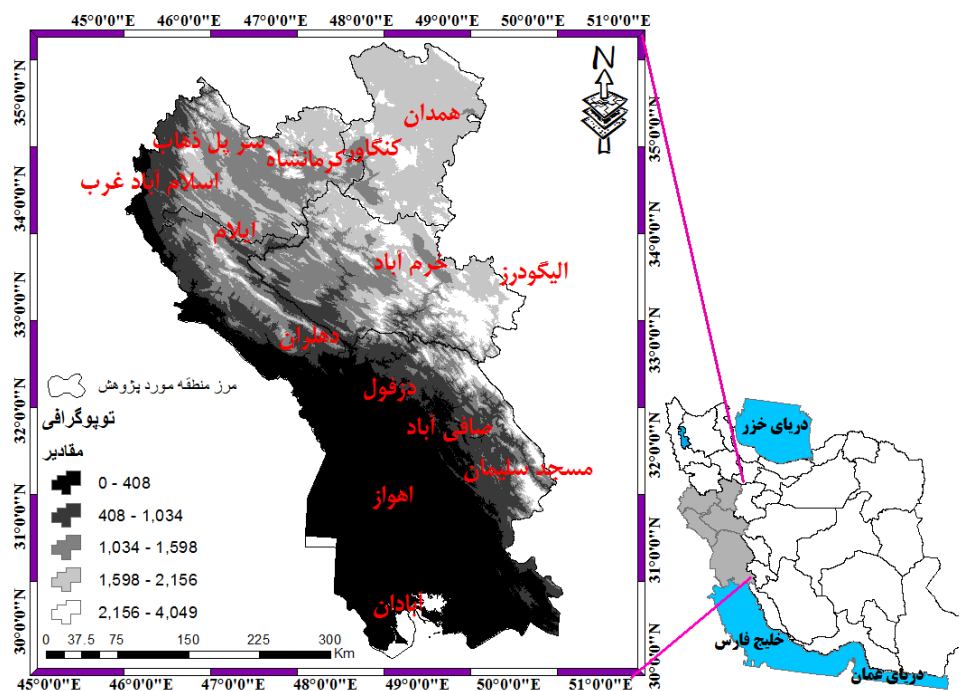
45°0'0"E 46°0'0"E 47°0'0"E 48°0'0"E 49°0'0"E 50°0'0"E 51°0'0"E

N

35°0'0"N
34°0'0"N
33°0'0"N
32°0'0"N
31°0'0"N
30°0'0"N

همدان
کنگاور
کرمانشاه
سر پل ذهاب
اسلام آباد غرب
ایلام
خرم آباد
الیگودرز
دهلران
دزفول
صافی آباد
مسجد سلیمان
اهواز
آبادان

مرز منطقه مورد پژوهش

توپوگرافی
مقادیر
0 - 408
408 - 1,034
1,034 - 1,598
1,598 - 2,156
2,156 - 4,049

0 37.5 75 150 225 300 Km

دریای خزر
خلیج فارس
دریای عمان

45°0'0"E 46°0'0"E 47°0'0"E 48°0'0"E 49°0'0"E 50°0'0"E 51°0'0"E

35°0'0"N
34°0'0"N
33°0'0"N
32°0'0"N
31°0'0"N
30°0'0"N